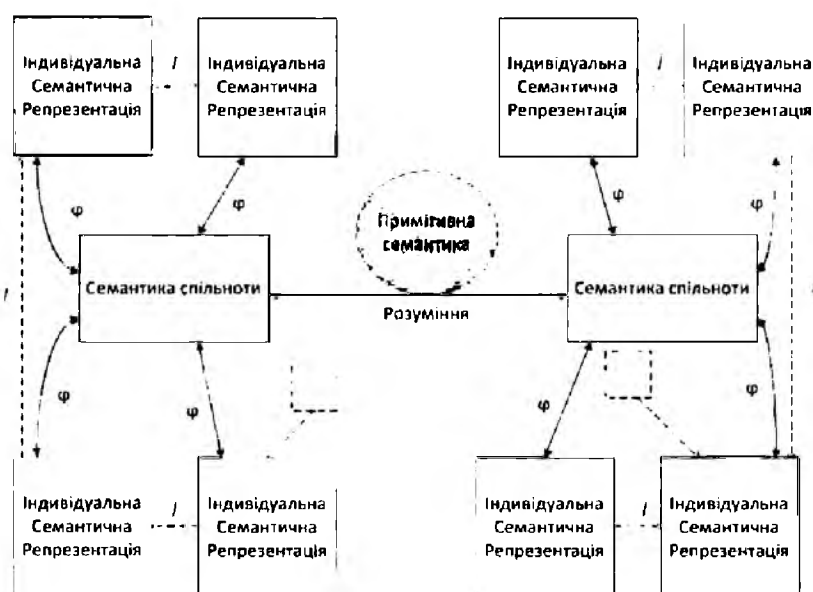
Індивідуальна Семантична Репрезентація

I

Індивідуальна Семантична Репрезентація

Індивідуальна Семантична Репрезентація

I

Індивідуальна Семантична Репрезентація

φ

φ

Примітивна семантика

φ

φ

I

Семантика спільноти

Розуміння

Семантика спільноти

φ

φ

φ

φ

Індивідуальна Семантична Репрезентація

I

Індивідуальна Семантична Репрезентація

Індивідуальна Семантична Репрезентація

I

Індивідуальна Семантична Репрезентація